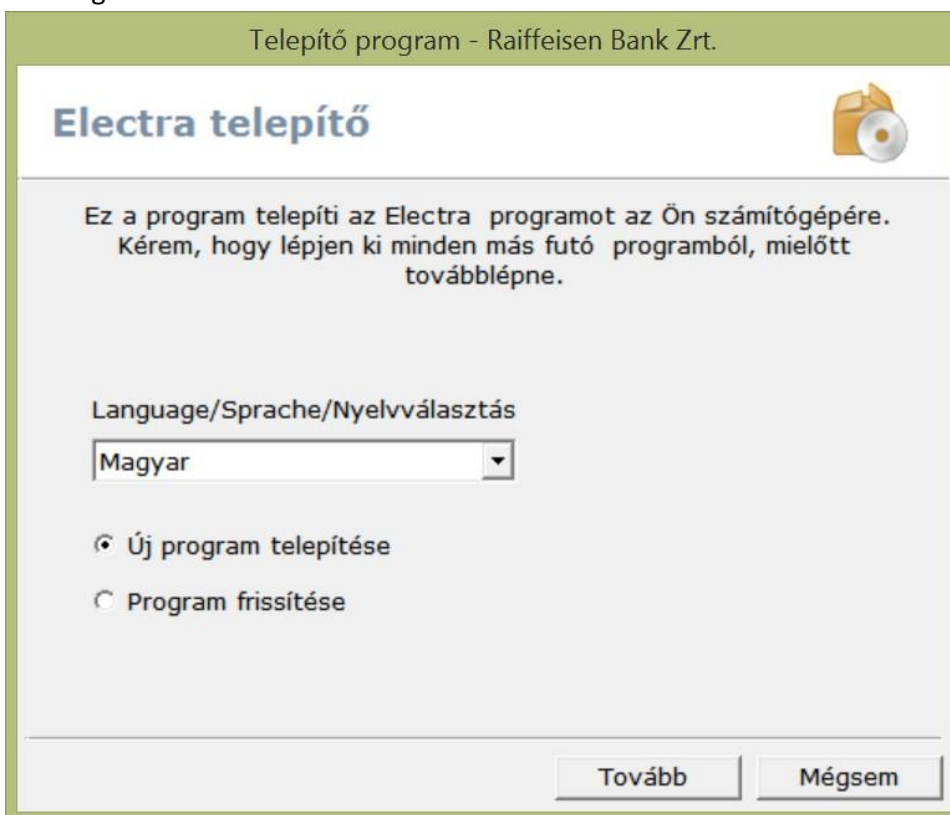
Telepítő program - Raiffeisen Bank Zrt.

Electra telepítő

Ez a program telepíti az Electra programot az Ön számítógépére. Kérem, hogy lépjen ki minden más futó programból, mielőtt továbblépne.

Language/Sprache/Nyelvválasztás

Magyar

Új program telepítése

Program frissítése

Tovább

Mégsem